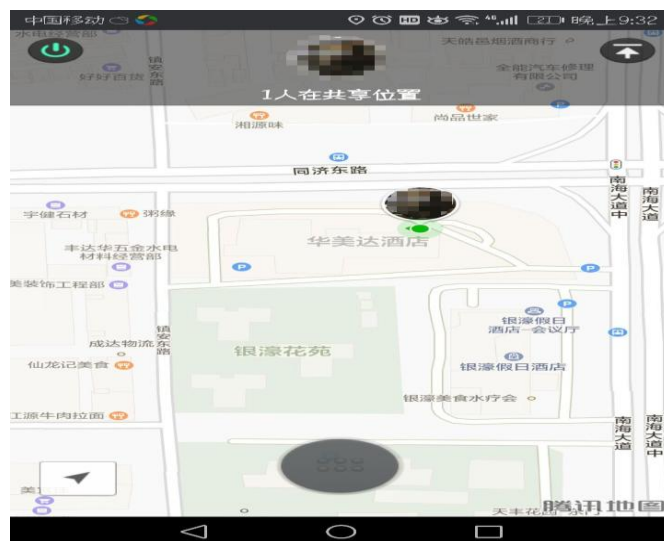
中国移动 晚上9:32

水电经营部
镇安东路
好好百货
天皓昌烟酒商行
金能汽车修理有限公司
1人在共享位置
湘源味
尚品世家
同济东路
南海大道中
南海大道
宇健石材
粥缘
华美达酒店
丰达华五金水电材料经营部
美装饰工程部
镇安东路
成达物流东
仙龙记美食
银濠花苑
银濠假日酒店-会议厅
银濠假日酒店
银濠美食水疗会
工源牛肉拉面
南海大道
南海大道中
美
天丰花园
腾讯地图